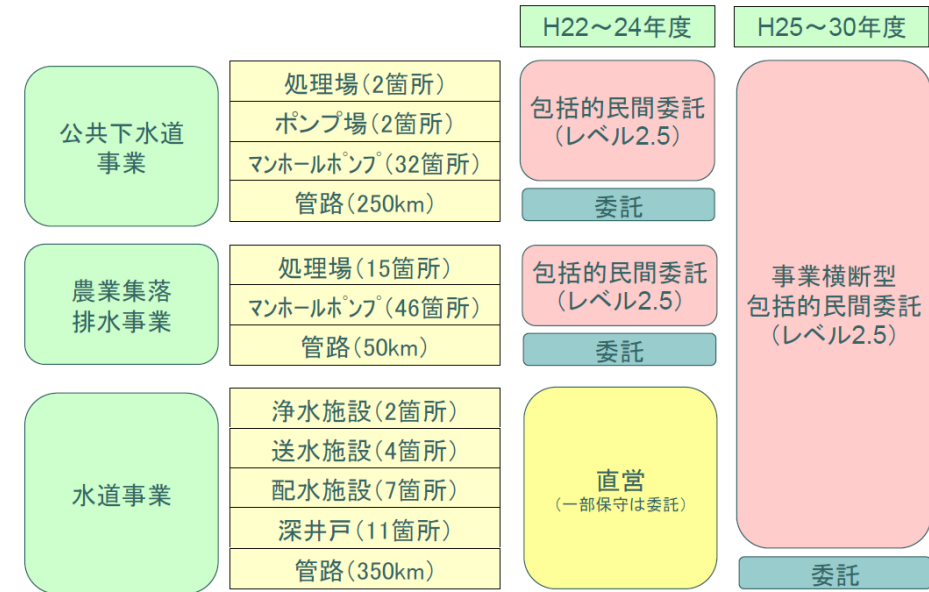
H22～24年度

H25～30年度

公共下水道事業

処理場（2箇所）
ポンプ場（2箇所）
マンホールポンプ（32箇所）
管路（250km）

包括的民間委託（レベル2.5）

委託

農業集落排水事業

処理場（15箇所）
マンホールポンプ（46箇所）
管路（50km）

包括的民間委託（レベル2.5）

委託

水道事業

浄水施設（2箇所）
送水施設（4箇所）
配水施設（7箇所）
深井戸（11箇所）
管路（350km）

直営
（一部保守は委託）

事業横断型
包括的民間委託
（レベル2.5）

委託